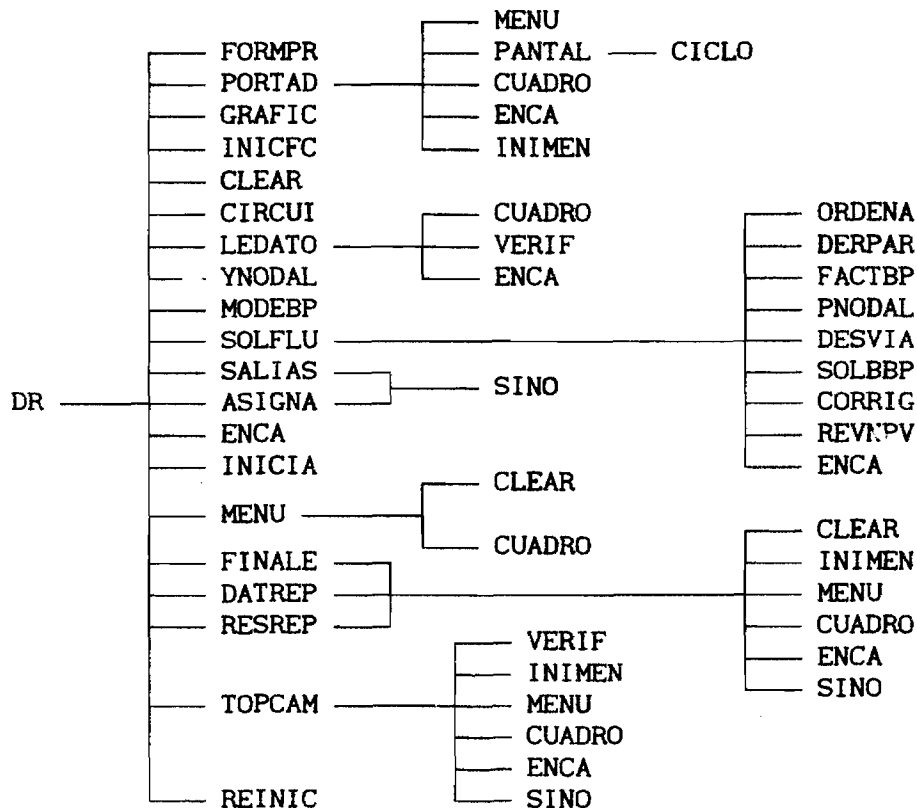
DR

FORMPR
PORTAD
GRAFIC
INICFC
CLEAR
CIRCUI
LEDATO
YNODAL
MODEBP
SOLFLU
SALIAS
ASIGNA
ENCA
INICIA
MENU
FINALE
DATREP
RESREP
TOPCAM
REINIC

MENU
PANTAL
CUADRO
ENCA
INIMEN

CICLO

CUADRO
VERIF
ENCA

SINO

CLEAR
CUADRO

VERIF
INIMEN
MENU
CUADRO
ENCA
SINO

ORDENA
DERPAR
FACTBP
PNODAL
DESVIA
SOLBBP
CORRIG
REV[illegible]PV
ENCA

CLEAR
INIMEN
MENU
CUADRO
ENCA
SINO